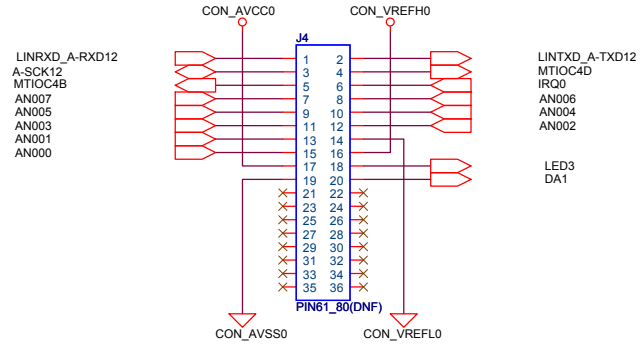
CON_AVCC0
CON_VREFH0
J4
LINRXD_A-RXD12
A-SCK12
MTIOC4B
AN007
AN005
AN003
AN001
AN000
1 2
3 4
5 6
7 8
9 10
11 12
13 14
15 16
17 18
19 20
21 22
23 24
25 26
27 28
29 30
31 32
33 34
35 36
LINTXD_A-TXD12
MTIOC4D
IRQ0
AN006
AN004
AN002
LED3
DA1
PIN61_80(DNF)
CON_AVSS0
CON_VREFL0